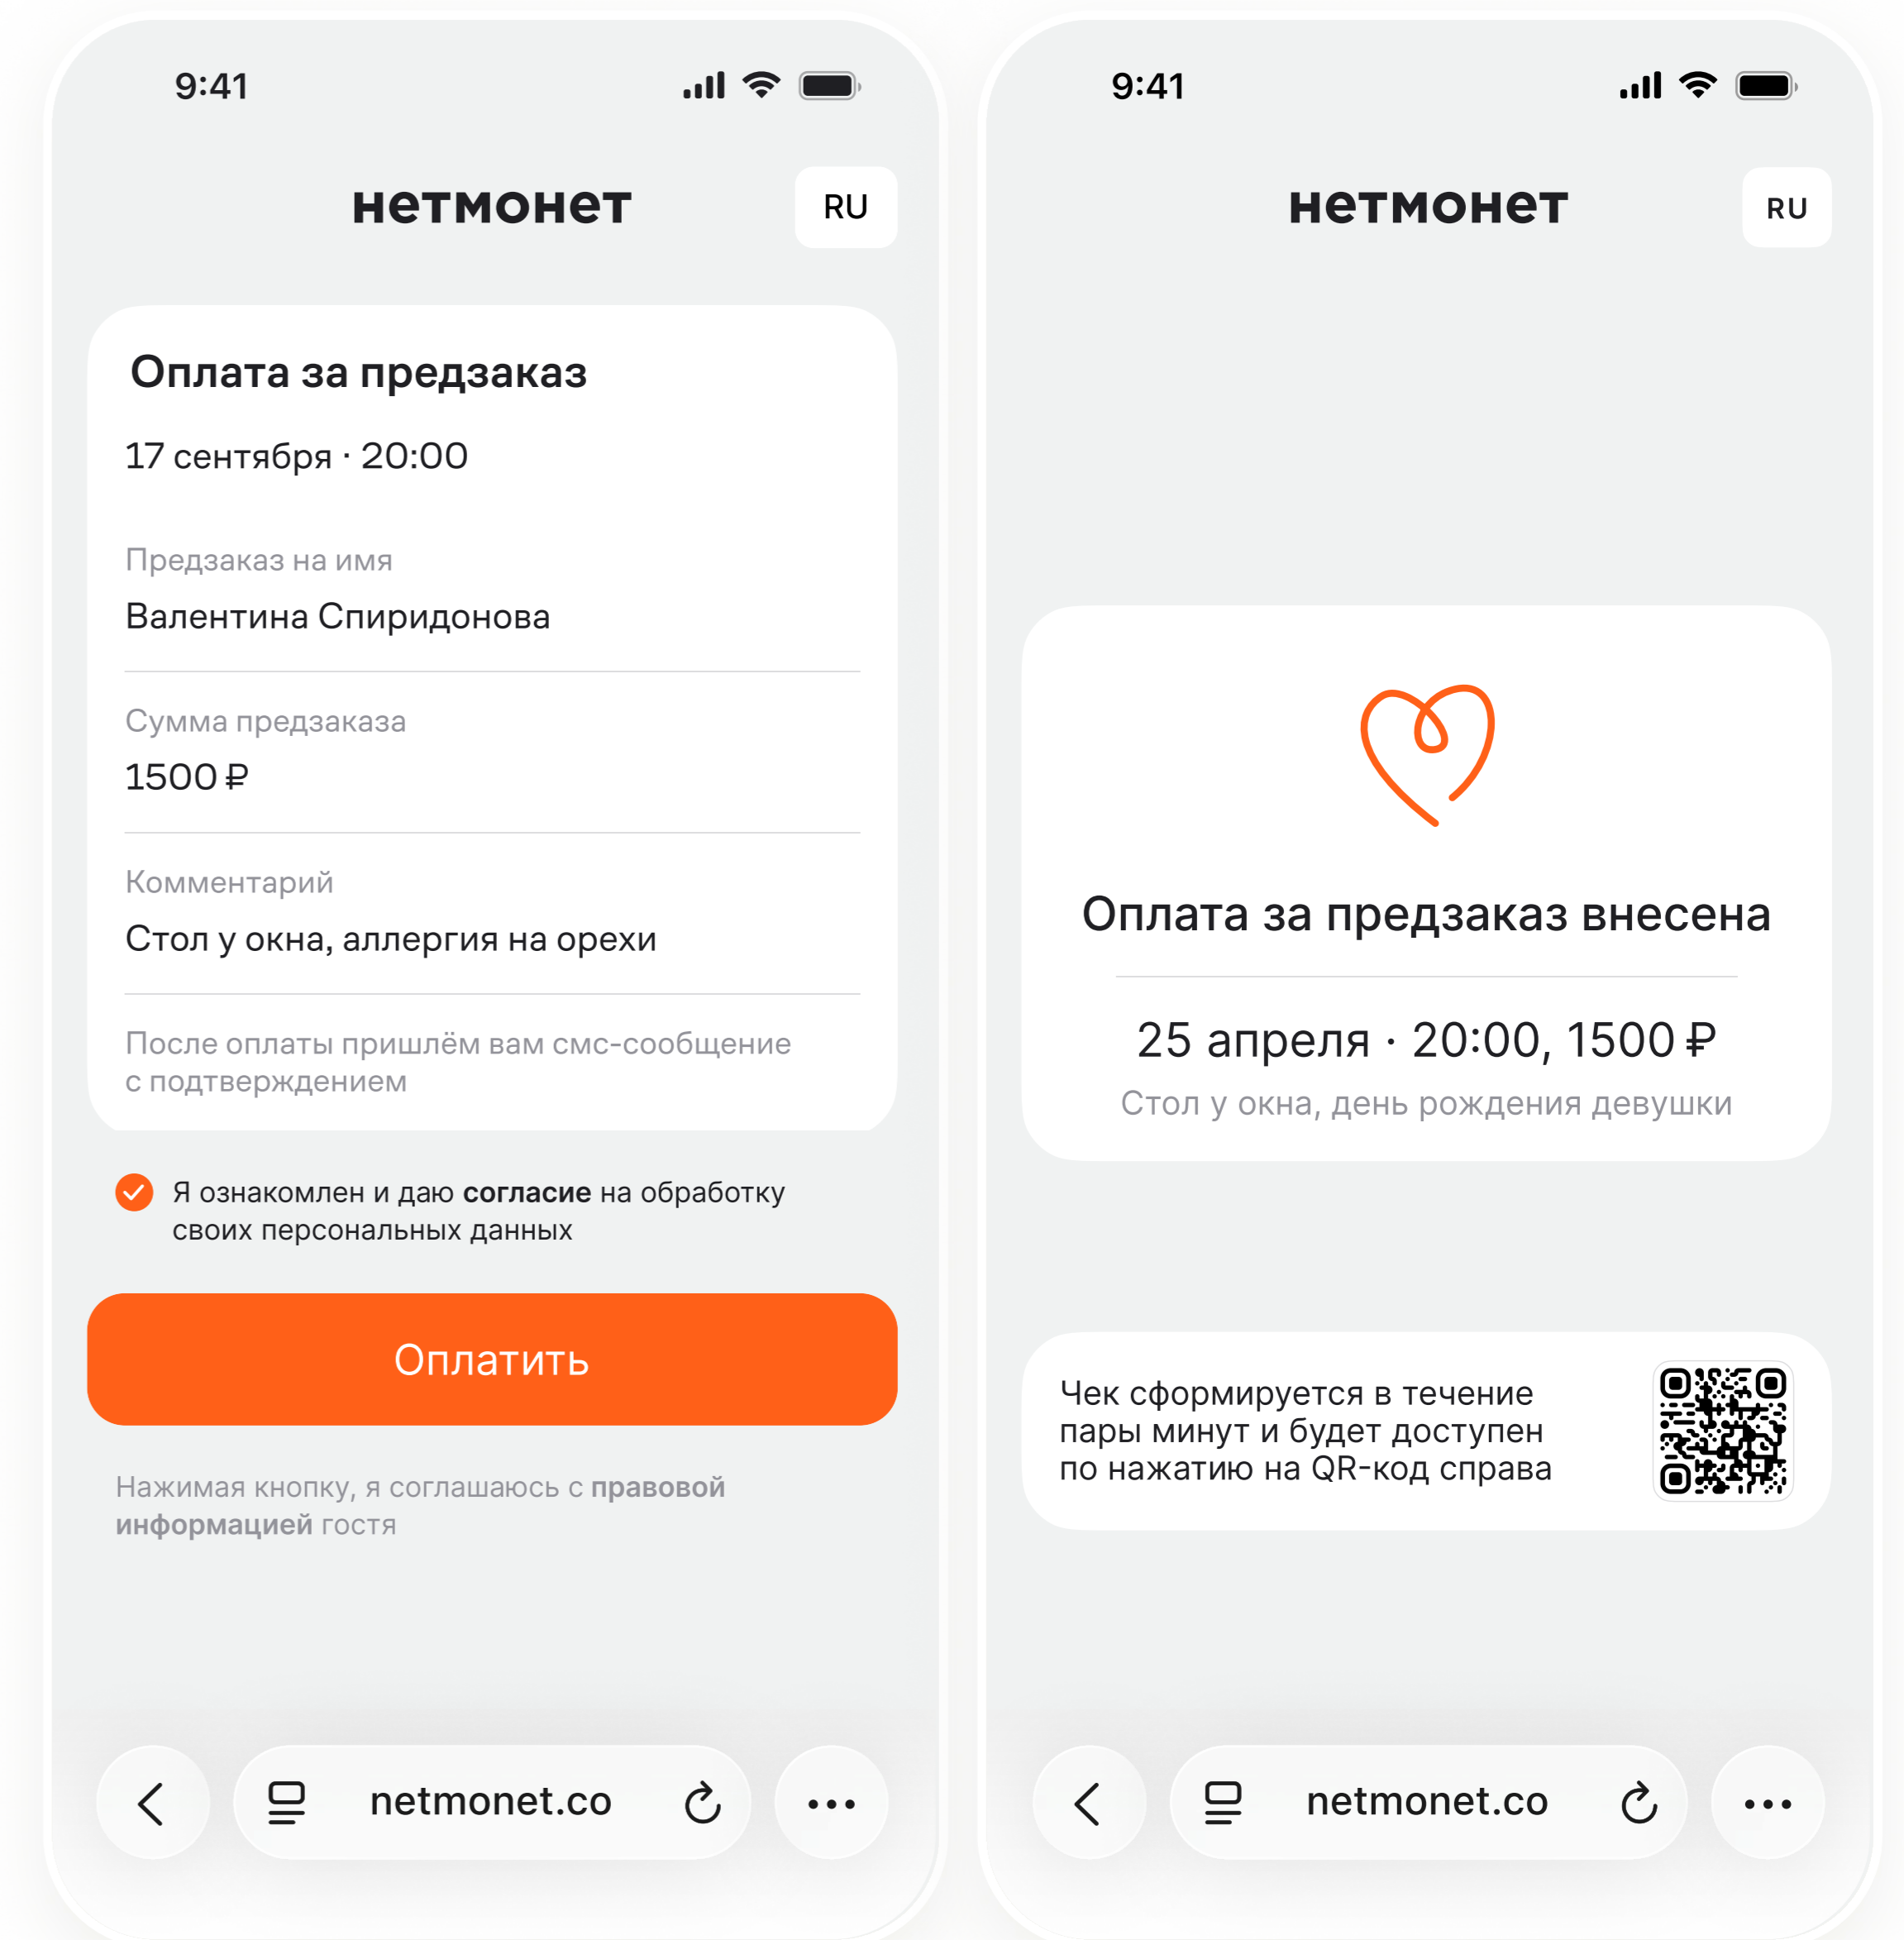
9:41

нетмонет

RU

Оплата за предзаказ

17 сентября · 20:00

Предзаказ на имя

Валентина Спиридонова

Сумма предзаказа

1500 ₽

Комментарий

Стол у окна, аллергия на орехи

После оплаты пришлём вам смс-сообщение с подтверждением

Я ознакомлен и даю **согласие** на обработку своих персональных данных

Оплатить

Нажимая кнопку, я соглашаюсь с **правовой информацией** гостя

netmonet.co

9:41

нетмонет

RU

Оплата за предзаказ внесена

25 апреля · 20:00, 1500 ₽

Стол у окна, день рождения девушки

Чек сформируется в течение пары минут и будет доступен по нажатию на QR-код справа

netmonet.co